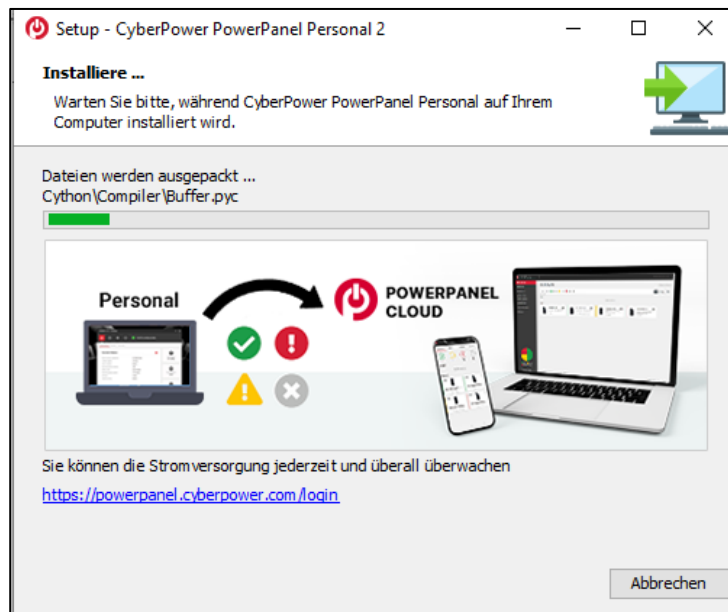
Setup - CyberPower PowerPanel Personal 2

Installiere ...

Warten Sie bitte, während CyberPower PowerPanel Personal auf Ihrem Computer installiert wird.

Dateien werden ausgepackt ...
Cython\Compiler\Buffer.pyc

Personal

POWERPANEL CLOUD

Sie können die Stromversorgung jederzeit und überall überwachen

https://powerpanel.cyberpower.com/login

Abbrechen